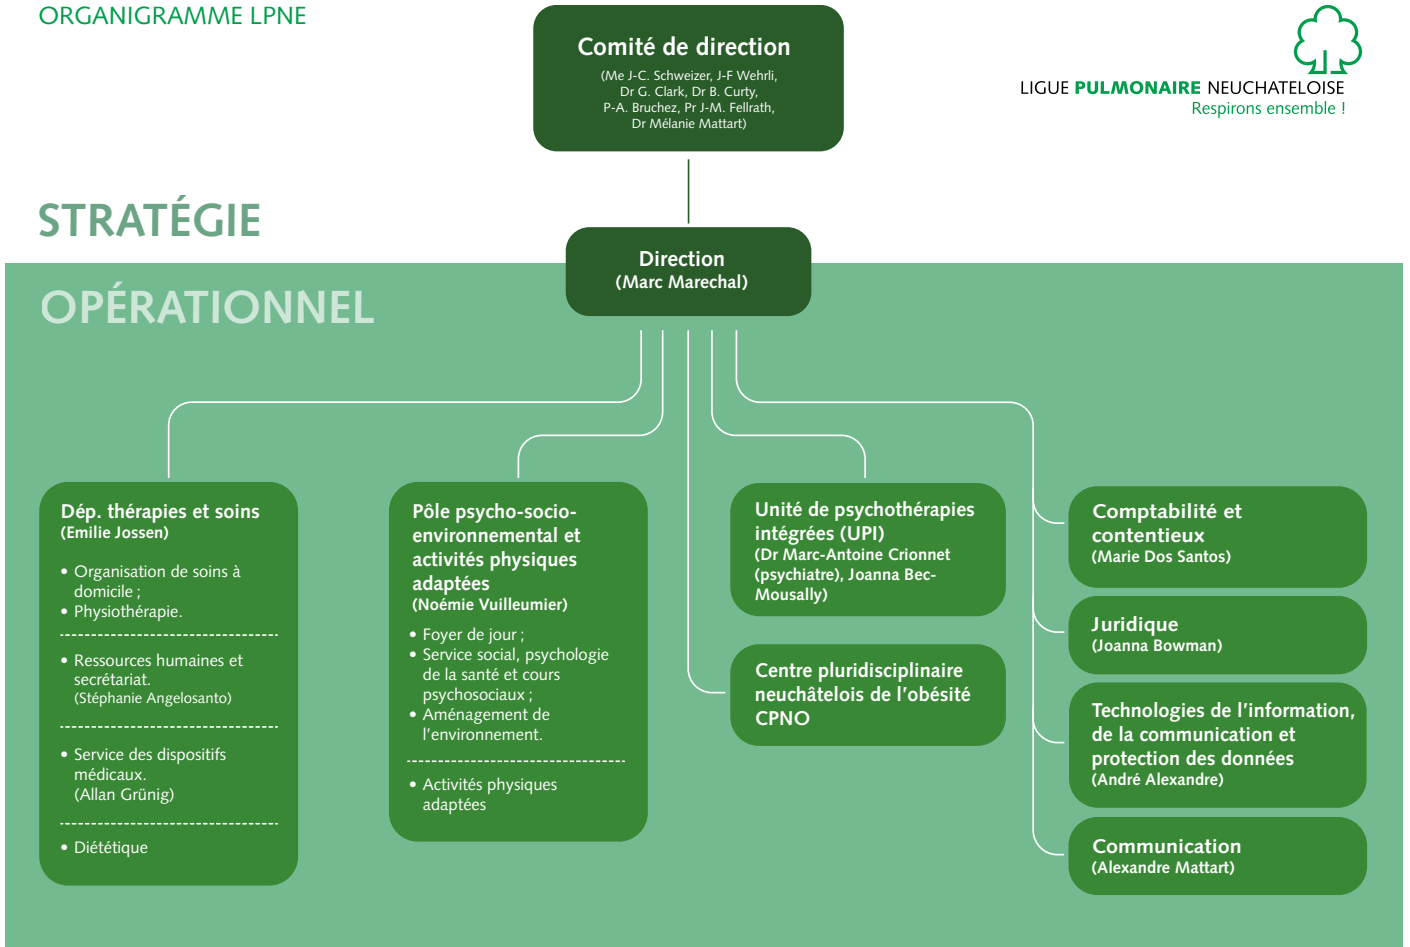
ORGANIGRAMME LPNE

Comité de direction
(Me J-C. Schweizer, J-F Wehrli, Dr G. Clark, Dr B. Curty, P-A. Bruchez, Pr J-M. Fellrath, Dr Mélanie Mattart)

LIGUE PULMONAIRE NEUCHATELOISE
Respirons ensemble !

STRATÉGIE

OPÉRATIONNEL

Direction
(Marc Marechal)

Dép. thérapies et soins
(Emilie Jossen)

• Organisation de soins à domicile ;
• Physiothérapie.

• Ressources humaines et secrétariat.
(Stéphanie Angelosanto)

• Service des dispositifs médicaux.
(Allan Grünig)

• Diététique

Pôle psycho-socio-environnemental et activités physiques adaptées
(Noémie Vuilleumier)

• Foyer de jour ;
• Service social, psychologie de la santé et cours psychosociaux ;
• Aménagement de l'environnement.

• Activités physiques adaptées

Unité de psychothérapies intégrées (UPI)
(Dr Marc-Antoine Crionnet (psychiatre), Joanna Bec-Mousally)

Centre pluridisciplinaire neuchâtelois de l'obésité CPNO

Comptabilité et contentieux
(Marie Dos Santos)

Juridique
(Joanna Bowman)

Technologies de l'information, de la communication et protection des données
(André Alexandre)

Communication
(Alexandre Mattart)